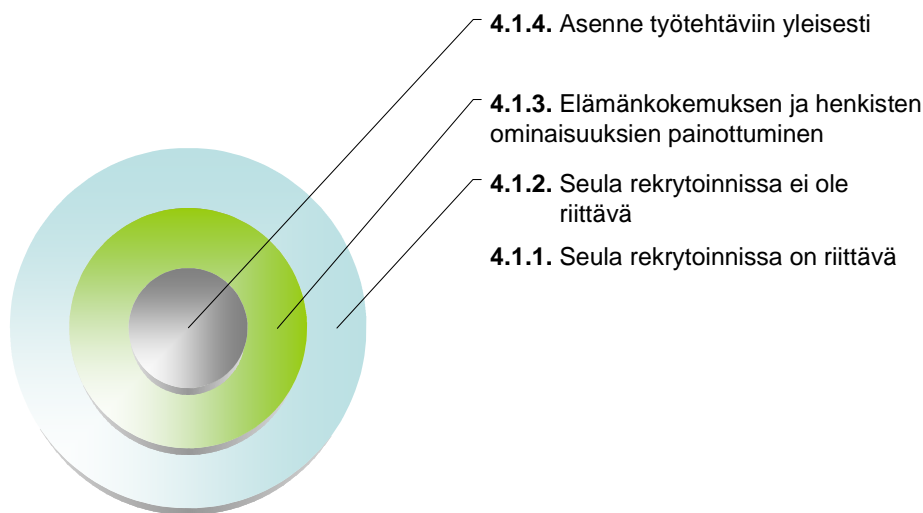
**4.1.4.** Asenne työtehtäviin yleisesti

**4.1.3.** Elämänkokemuksen ja henkisten ominaisuuksien painottuminen

**4.1.2.** Seula rekrytoinnissa ei ole riittävä

**4.1.1.** Seula rekrytoinnissa on riittävä